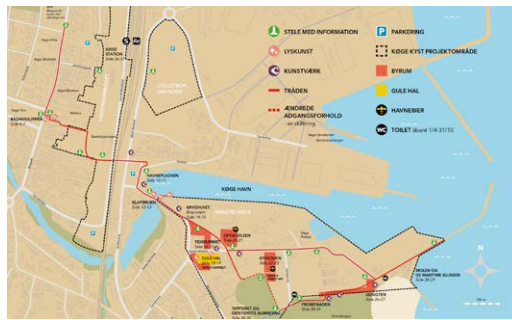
STELE MED INFORMATION
LYSKUNST
KUNSTVÆRK
TRÅDEN
ÆNDREDE ADGANGSFORHOLD
PARKERING
KØGE KYST PROJEKTOMRÅDE
BYRUM
GULE HAL
HAVNEBIER
WC TOILET åbent 1/4-31/10
KØGE STATION
COLLSTROP GRUNDEN
KØGE HAVN
HAVNEPLADSEN
KLAPBROEN
BRYGHUSET
GULE HAL
SPORSKIFTET
MOLEN OG DE MARITIME KLUBBER
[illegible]